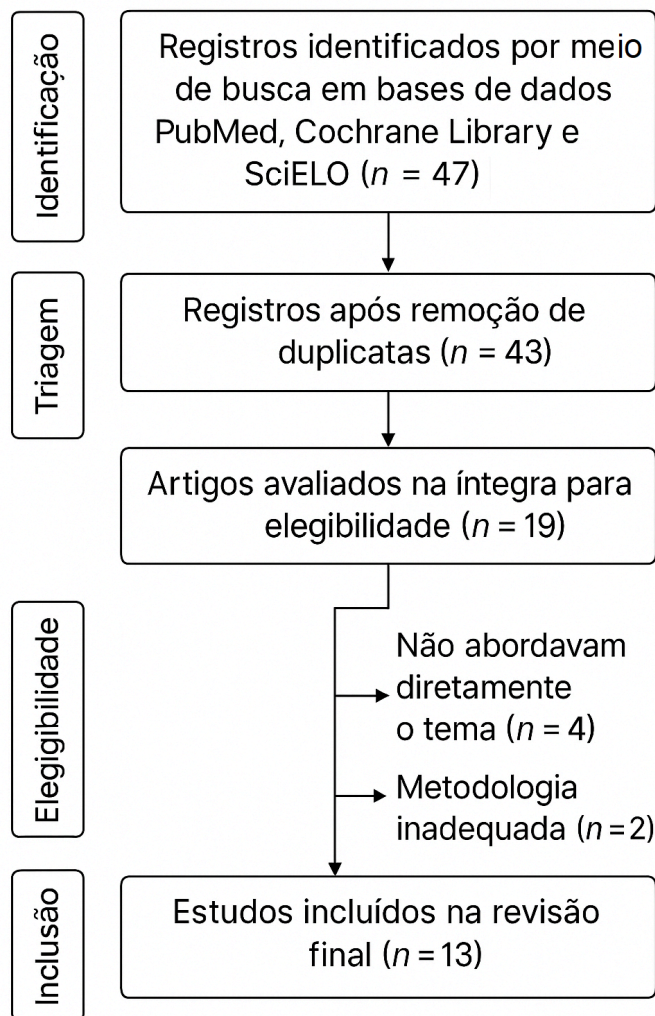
Identificação

Registros identificados por meio de busca em bases de dados PubMed, Cochrane Library e SciELO ($n$ = 47)

Triagem

Registros após remoção de duplicatas ($n$ = 43)

Artigos avaliados na íntegra para elegibilidade ($n$ = 19)

Elegigibilidade

Não abordavam diretamente o tema ($n$ = 4)

Metodologia inadequada ($n$ = 2)

Inclusão

Estudos incluídos na revisão final ($n$ = 13)